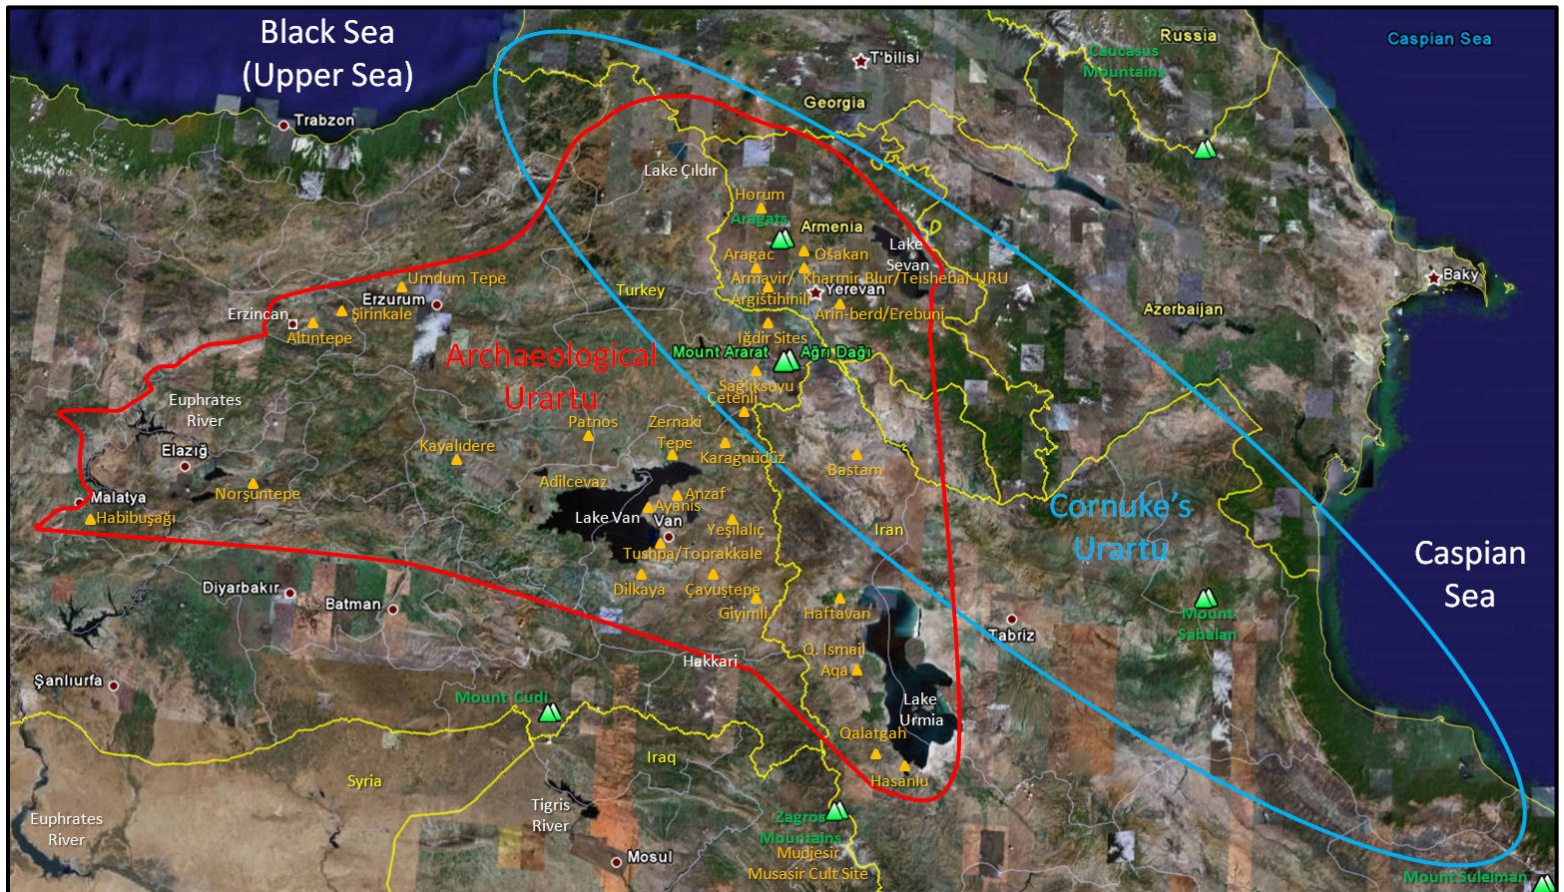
Black Sea
(Upper Sea)

Trabzon

T'bilisi

Russia

Caspian Sea

Caucasus Mountains

Georgia

Lake Çıldır

Horum

Aragats

Armenia

Lake Sevan

Aragac

Oşakan

Armavir/ Kharmir Blur/Teishebai URU

Argiştihinili

Yerevan

Arin-berd/Erebuni

Baky

Azerbaijan

Turkey

Umdum Tepe

Erzurum

Şirinkale

Erzincan

Altıntepe

Archaeological Urartu

Iğdır Sites

Mount Ararat

Ağrı Dağı

Sağlıksuyu

Çetenli

Euphrates River

Elazığ

Patnos

Zernaki Tepe

Kayalıdere

Karagündüz

Bastam

Adilcevaz

Anzaf

Ayanis

Norşuntepe

Malatya

Habibuşağı

Lake Van

Van

Yeşilalıç

Tushpa/Toprakkale

Iran

Cornuke's Urartu

Caspian Sea

Dilkaya

Çavuştepe

Diyarbakır

Batman

Giyimli

Haftavan

Tabriz

Mount Sabalan

Q. Ismail

Aqa

Hakkari

Şanlıurfa

Mount Cudi

Lake Urmia

Qalatgah

Hasanlu

Syria

Iraq

Tigris River

Euphrates River

Zagros Mountains

Mosul

Mudjesir

Musasir Cult Site

Mount Suleiman